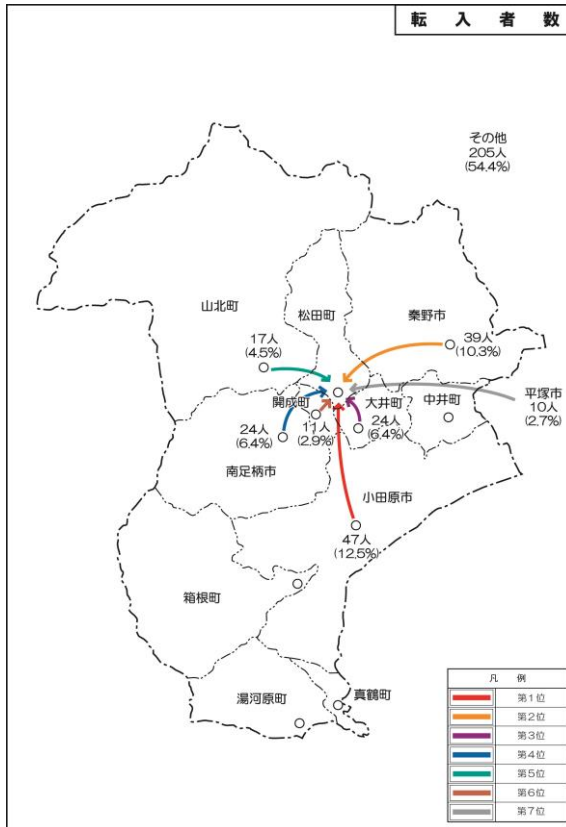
転 入 者 数

その他
205人
(54.4%)

山北町

松田町

秦野市

17人
(4.5%)

39人
(10.3%)

平塚市
10人
(2.7%)

開成町

大井町

中井町

24人
(6.4%)

11人
(2.9%)

24人
(6.4%)

南足柄市

小田原市

47人
(12.5%)

箱根町

湯河原町

真鶴町

凡 例

第1位
第2位
第3位
第4位
第5位
第6位
第7位